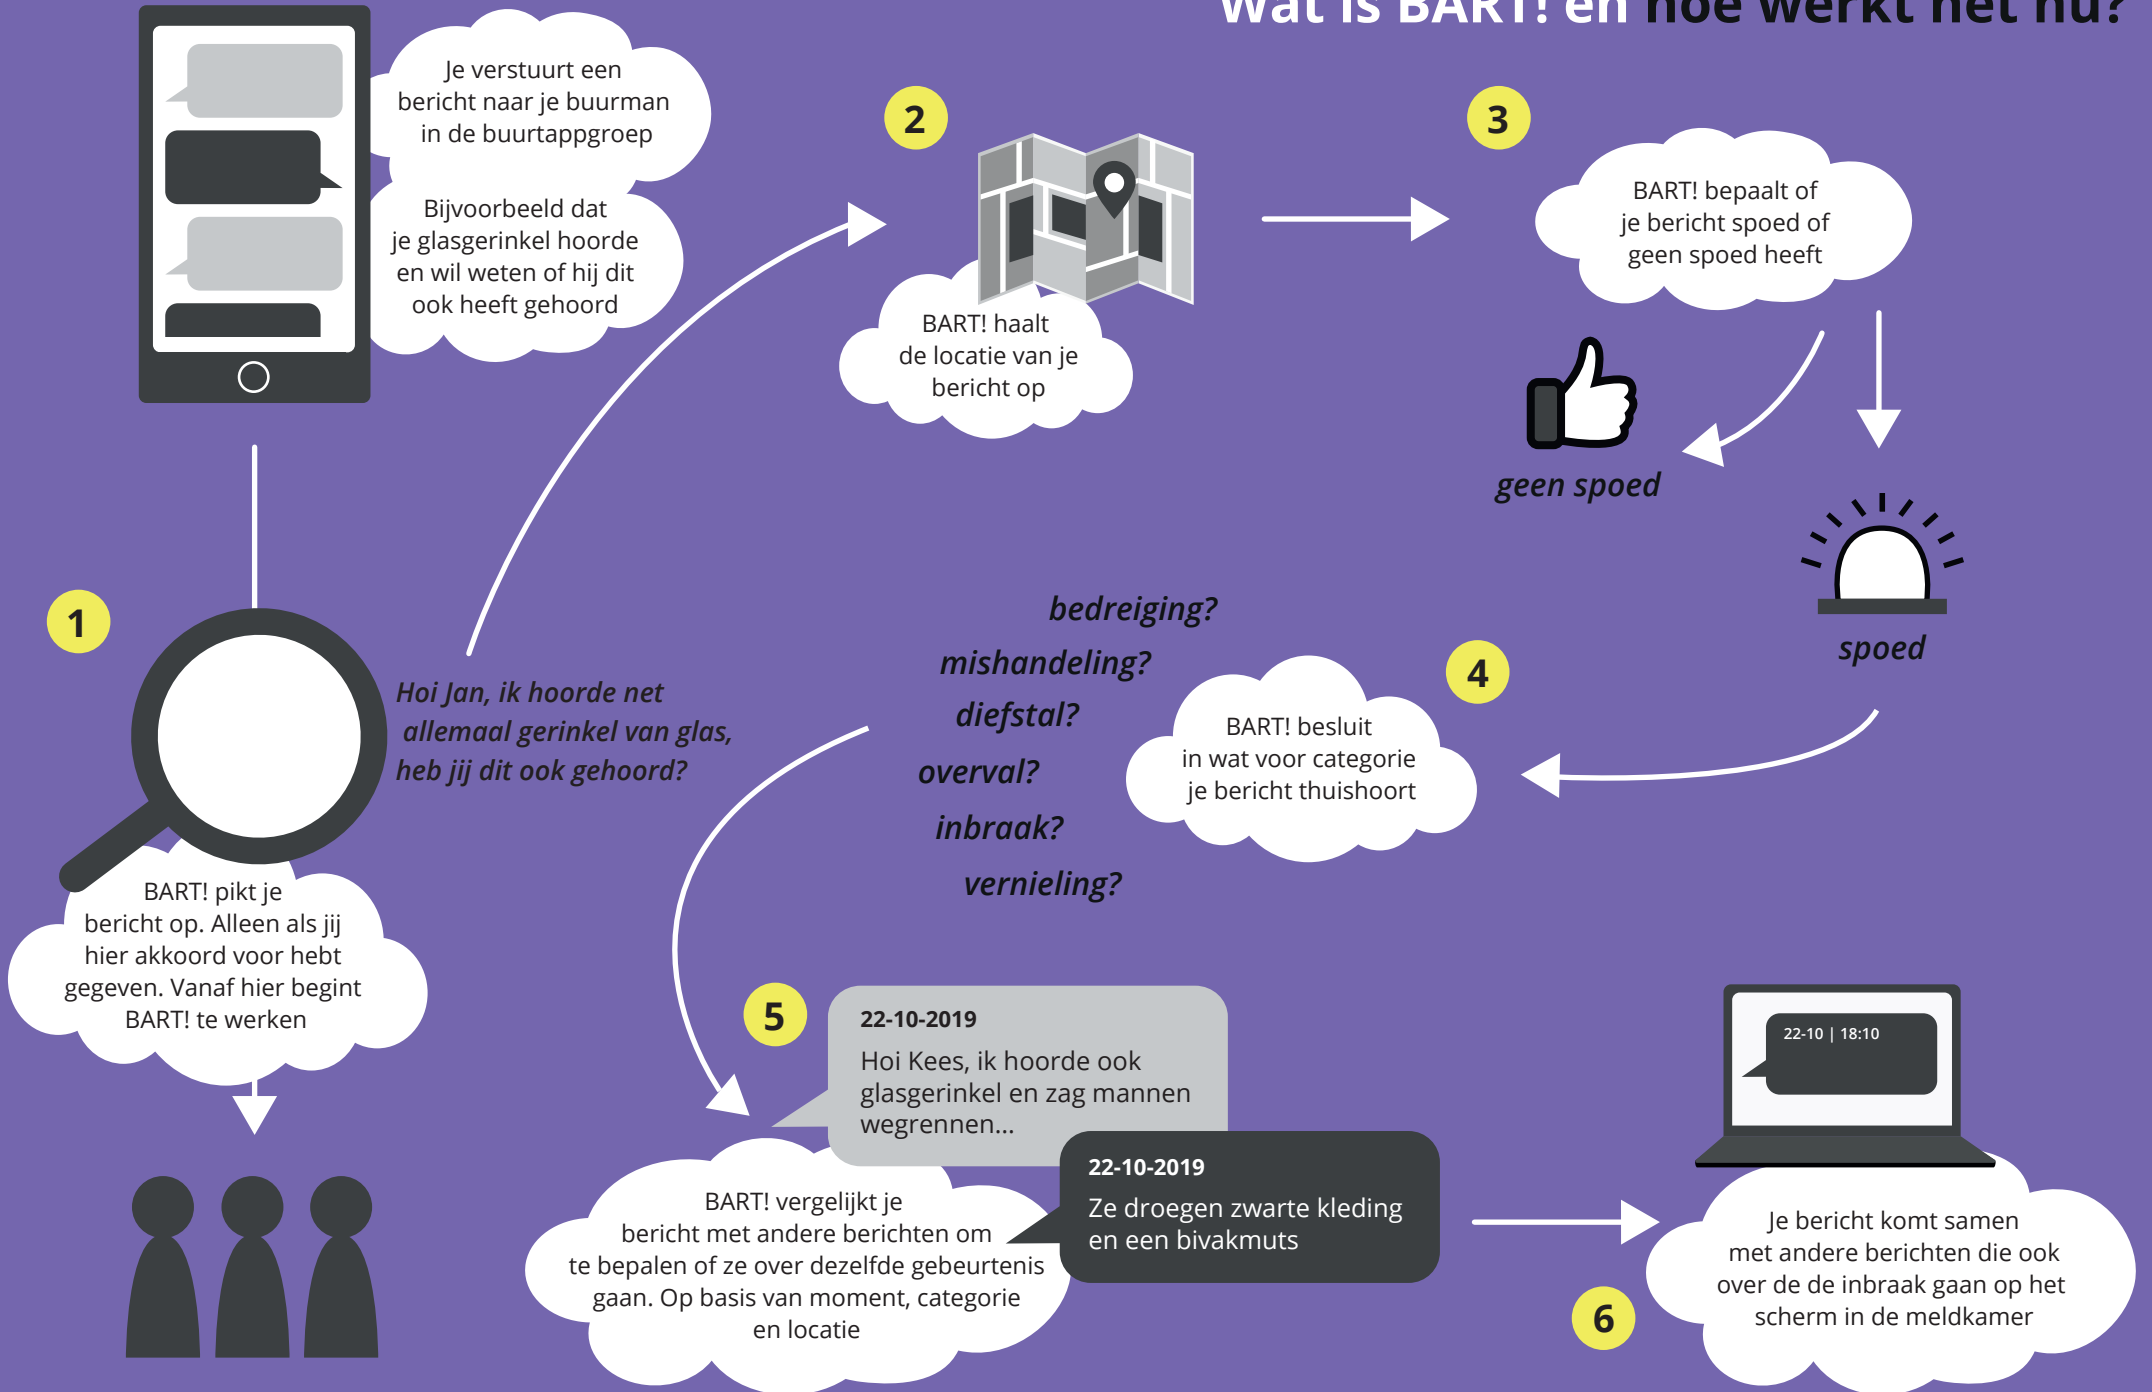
Wat is BART! en hoe werkt het nu?

Je verstuurt een bericht naar je buurman in de buurtappgroep

Bijvoorbeeld dat je glasgerinkel hoorde en wil weten of hij dit ook heeft gehoord

2

BART! haalt de locatie van je bericht op

3

BART! bepaalt of je bericht spoed of geen spoed heeft

geen spoed

spoed

1

Hoi Jan, ik hoorde net allemaal gerinkel van glas, heb jij dit ook gehoord?

BART! pikt je bericht op. Alleen als jij hier akkoord voor hebt gegeven. Vanaf hier begint BART! te werken

bedreiging?
mishandeling?
diefstal?
overval?
inbraak?
vernieling?

4

BART! besluit in wat voor categorie je bericht thuishoort

5

22-10-2019
Hoi Kees, ik hoorde ook glasgerinkel en zag mannen wegrennen...

22-10-2019
Ze droegen zwarte kleding en een bivakmuts

BART! vergelijkt je bericht met andere berichten om te bepalen of ze over dezelfde gebeurtenis gaan. Op basis van moment, categorie en locatie

22-10 | 18:10

Je bericht komt samen met andere berichten die ook over de de inbraak gaan op het scherm in de meldkamer

6